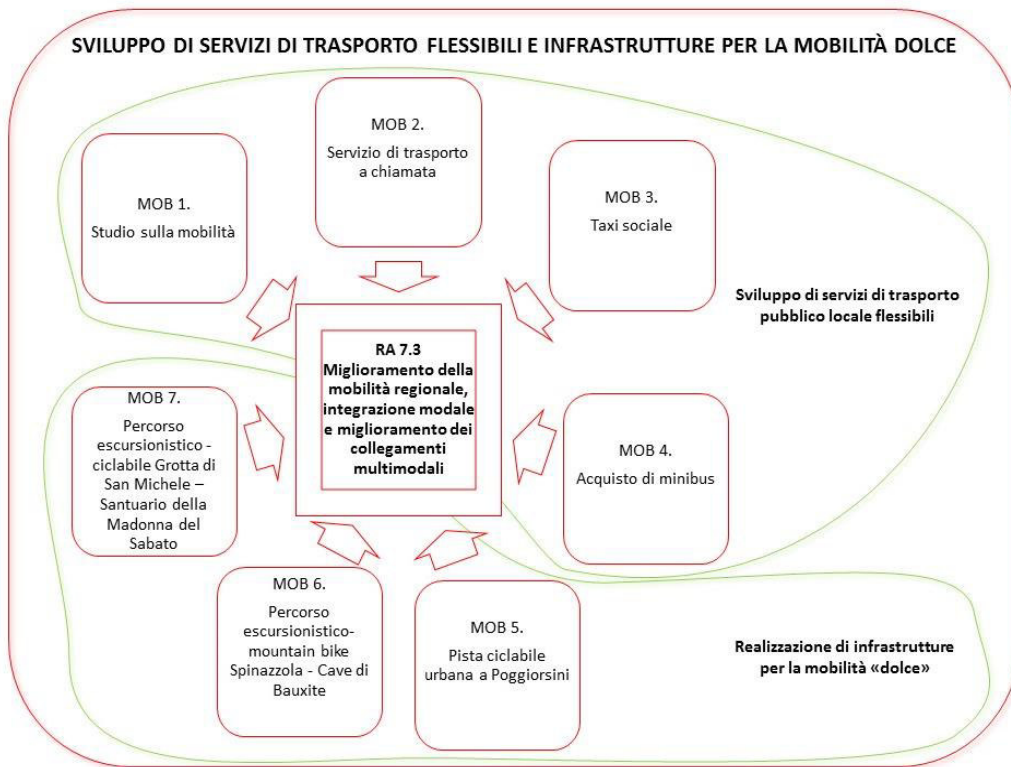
SVILUPPO DI SERVIZI DI TRASPORTO FLESSIBILI E INFRASTRUTTURE PER LA MOBILITÀ DOLCE

MOB 2.
Servizio di trasporto a chiamata

MOB 1.
Studio sulla mobilità

MOB 3.
Taxi sociale

Sviluppo di servizi di trasporto pubblico locale flessibili

RA 7.3
Miglioramento della mobilità regionale, integrazione modale e miglioramento dei collegamenti multimodali

MOB 7.
Percorso escursionistico - ciclabile Grotta di San Michele – Santuario della Madonna del Sabato

MOB 4.
Acquisto di minibus

MOB 6.
Percorso escursionistico-mountain bike Spinazzola - Cave di Bauxite

MOB 5.
Pista ciclabile urbana a Poggiorsini

Realizzazione di infrastrutture per la mobilità «dolce»